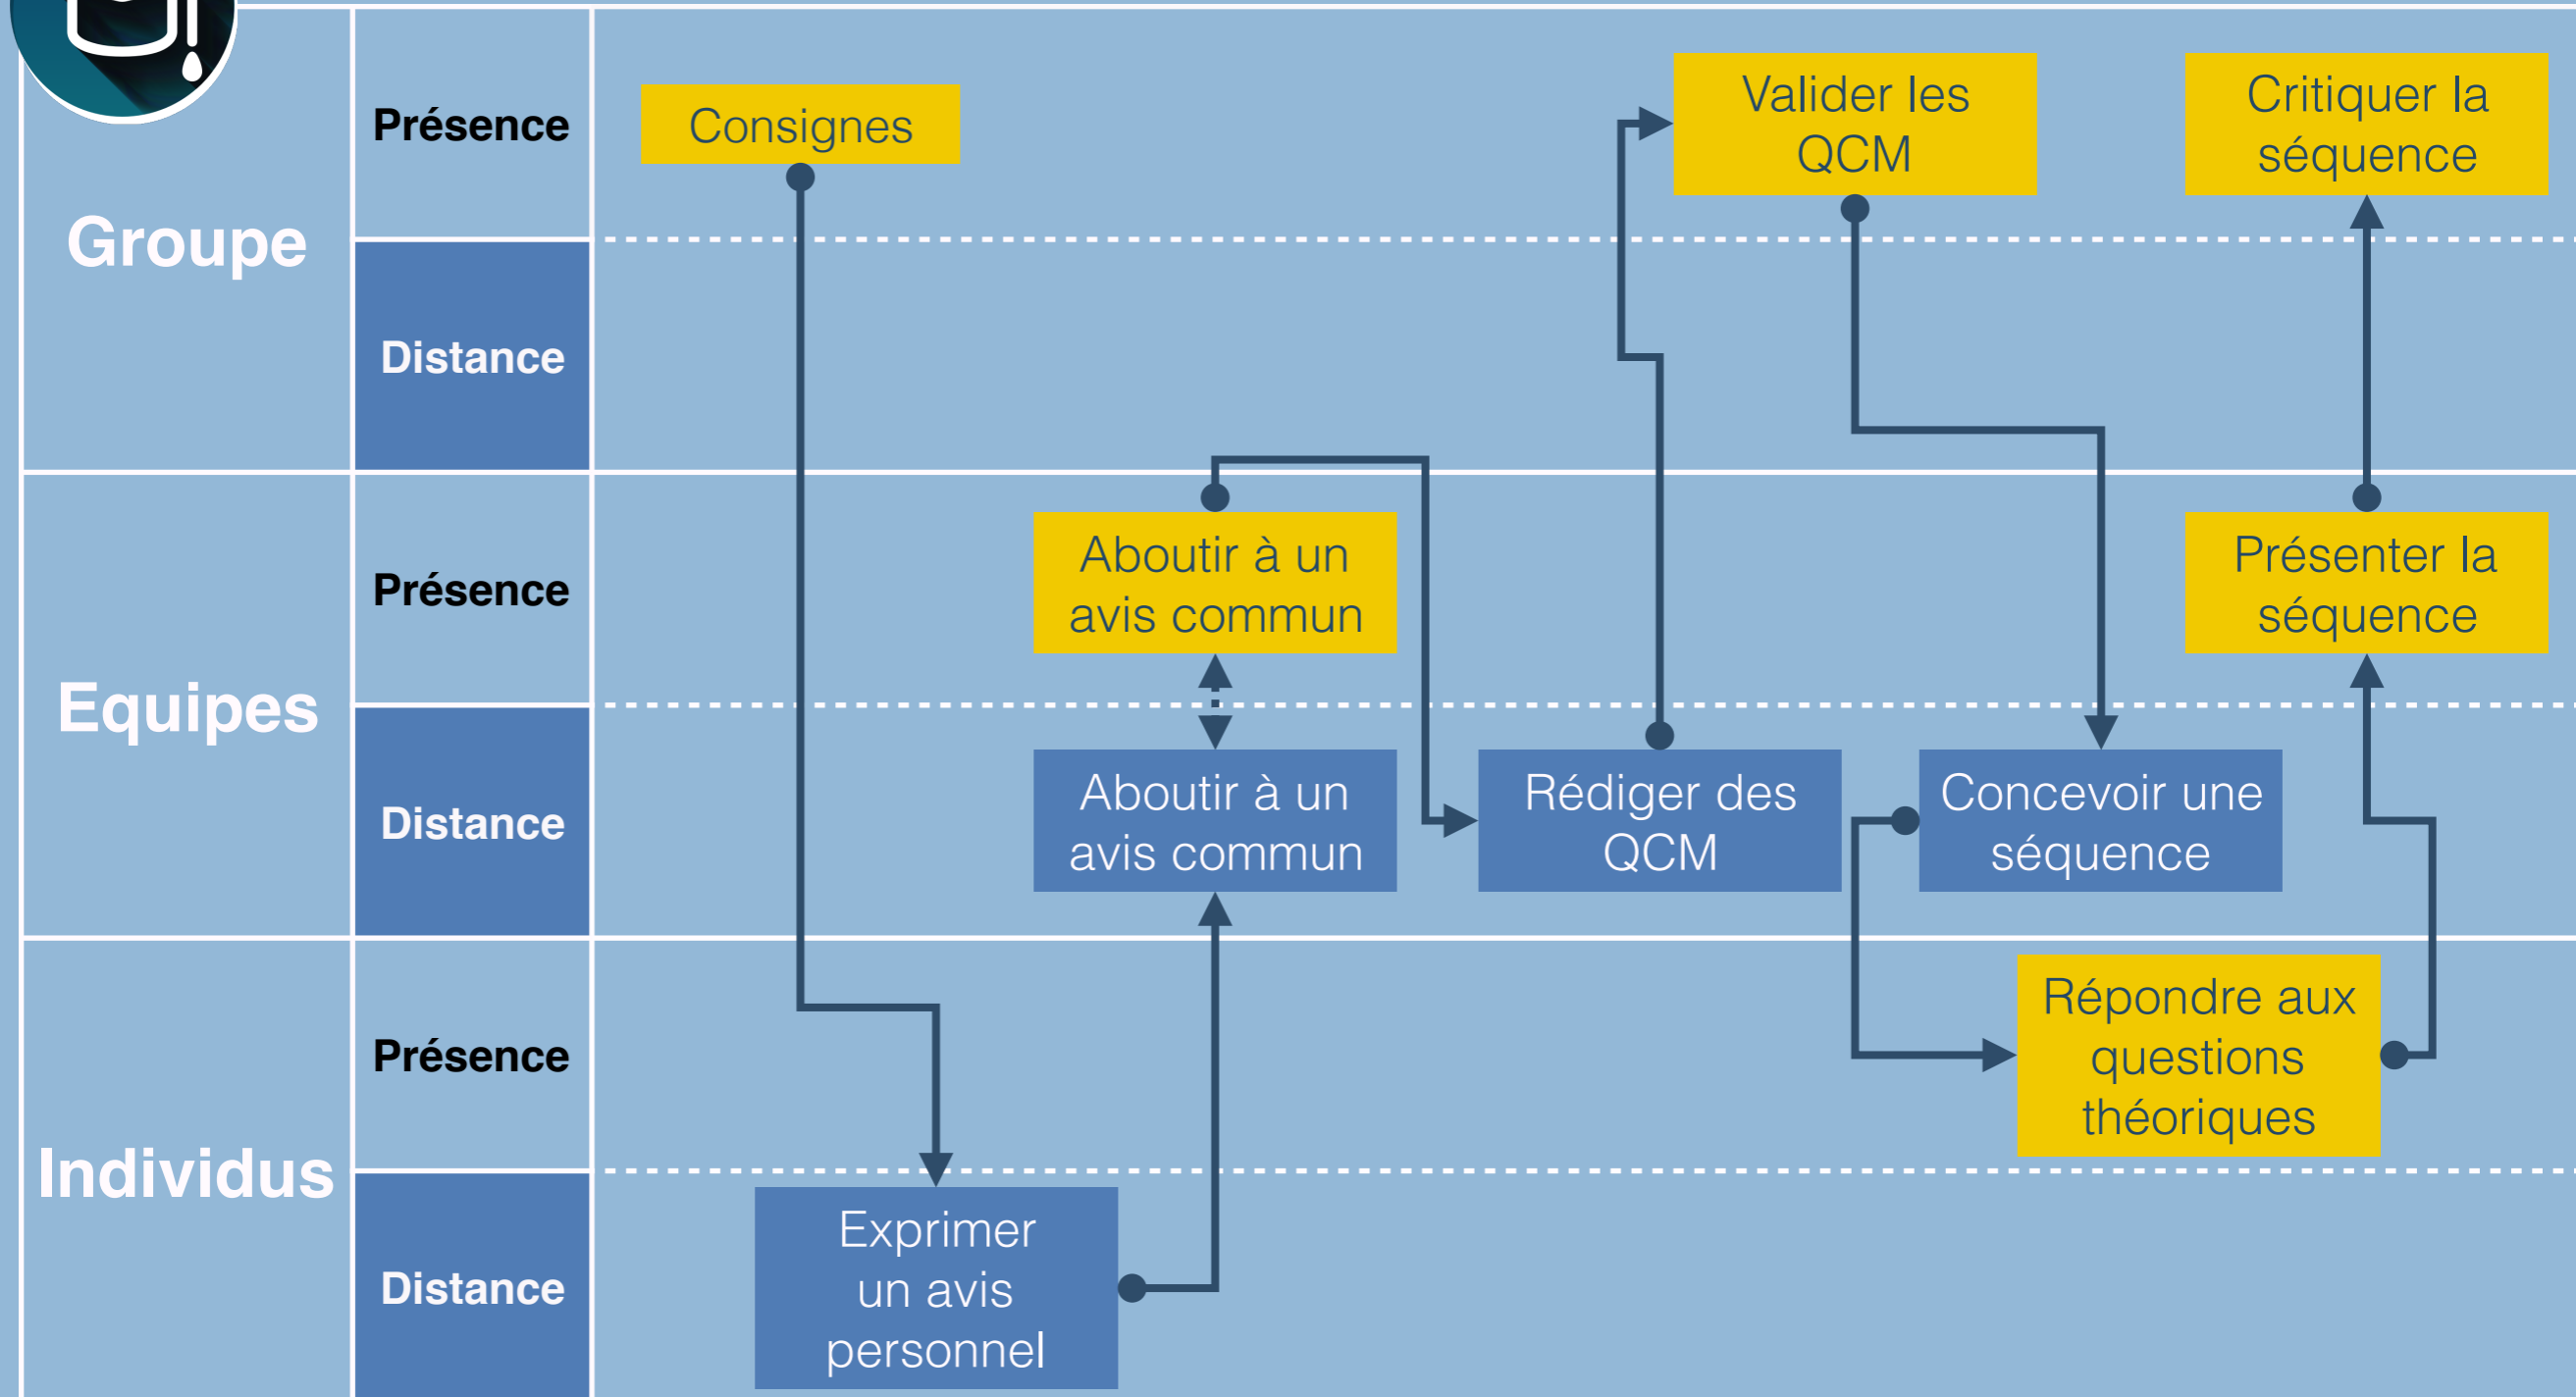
Groupe
Présence
Distance
Equipes
Présence
Distance
Individus
Présence
Distance

Consignes
Valider les QCM
Critiquer la séquence
Aboutir à un avis commun
Présenter la séquence
Aboutir à un avis commun
Rédiger des QCM
Concevoir une séquence
Répondre aux questions théoriques
Exprimer un avis personnel